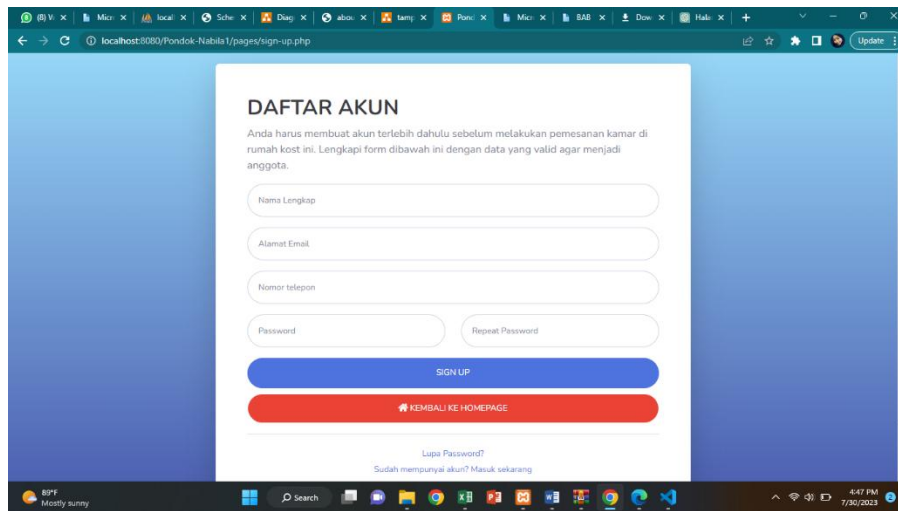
(8) V × | Micr × | local × | Sche × | Diag × | abou × | tamp × | Pond × | Micr × | BAB × | Dow × | Hala × | +

localhost:8080/Pondok-Nabila1/pages/sign-up.php

Update

DAFTAR AKUN

Anda harus membuat akun terlebih dahulu sebelum melakukan pemesanan kamar di rumah kost ini. Lengkapi form dibawah ini dengan data yang valid agar menjadi anggota.

Nama Lengkap

Alamat Email

Nomor telepon

Password

Repeat Password

SIGN UP

KEMBALI KE HOMEPAGE

Lupa Password?

Sudah mempunyai akun? Masuk sekarang

89°F
Mostly sunny

Search

4:47 PM
7/30/2023